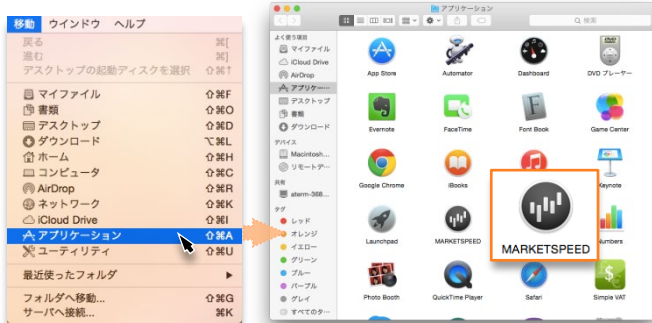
移動 ウインドウ ヘルプ

戻る ⌘[
進む ⌘]
デスクトップの起動ディスクを選択 ⇧⌘↑
マイファイル ⇧⌘F
書類 ⇧⌘O
デスクトップ ⇧⌘D
ダウンロード ⌥⌘L
ホーム ⇧⌘H
コンピュータ ⇧⌘C
AirDrop ⇧⌘R
ネットワーク ⇧⌘K
iCloud Drive ⇧⌘I
アプリケーション ⇧⌘A
ユーティリティ ⇧⌘U
最近使ったフォルダ ▸
フォルダへ移動... ⇧⌘G
サーバへ接続... ⌘K

アプリケーション
検索

よく使う項目
マイファイル
iCloud Drive
AirDrop
アプリケー...
デスクトップ
書類
ダウンロード
デバイス
Macintosh...
リモートデ...
共有
aterm-368...
タグ
レッド
オレンジ
イエロー
グリーン
ブルー
パープル
グレイ
すべてのタ...

App Store
Automator
Dashboard
DVD プレーヤー
Evernote
FaceTime
Font Book
Game Center
Google Chrome
iBooks
Keynote
Launchpad
MARKETSPEED
Numbers
Photo Booth
QuickTime Player
Safari
Simple VAT
MARKETSPEED